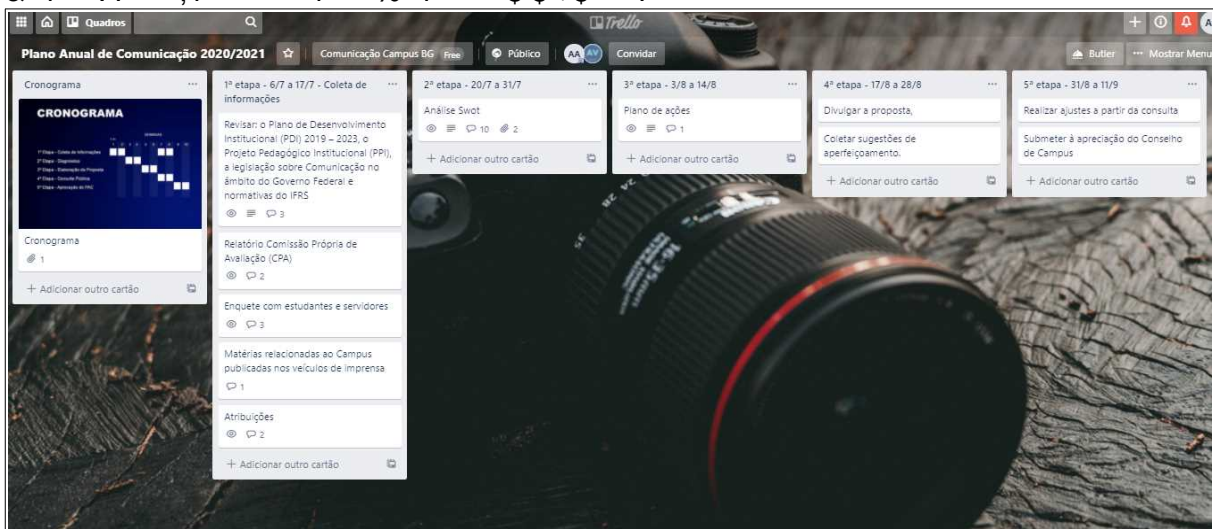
Quadros
Trello
Plano Anual de Comunicação 2020/2021
Comunicação Campus BG Free
Público
AA AV
Convidar
Butler
Mostrar Menu

Cronograma
CRONOGRAMA
1ª Etapa - Coleta de informações
2ª Etapa - Diagnóstico
3ª Etapa - Elaboração da Proposta
4ª Etapa - Consulta Pública
5ª Etapa - Aprovação do PAC
Cronograma
1
+ Adicionar outro cartão

1ª etapa - 6/7 a 17/7 - Coleta de informações
Revisar: o Plano de Desenvolvimento Institucional (PDI) 2019 – 2023, o Projeto Pedagógico Institucional (PPI), a legislação sobre Comunicação no âmbito do Governo Federal e normativas do IFRS
3
Relatório Comissão Própria de Avaliação (CPA)
2
Enquete com estudantes e servidores
3
Matérias relacionadas ao Campus publicadas nos veículos de imprensa
1
Atribuições
2
+ Adicionar outro cartão

2ª etapa - 20/7 a 31/7
Análise Swot
10 2
+ Adicionar outro cartão

3ª etapa - 3/8 a 14/8
Plano de ações
1
+ Adicionar outro cartão

4ª etapa - 17/8 a 28/8
Divulgar a proposta.
Coletar sugestões de aperfeiçoamento.
+ Adicionar outro cartão

5ª etapa - 31/8 a 11/9
Realizar ajustes a partir da consulta
Submeter à apreciação do Conselho de Campus
+ Adicionar outro cartão